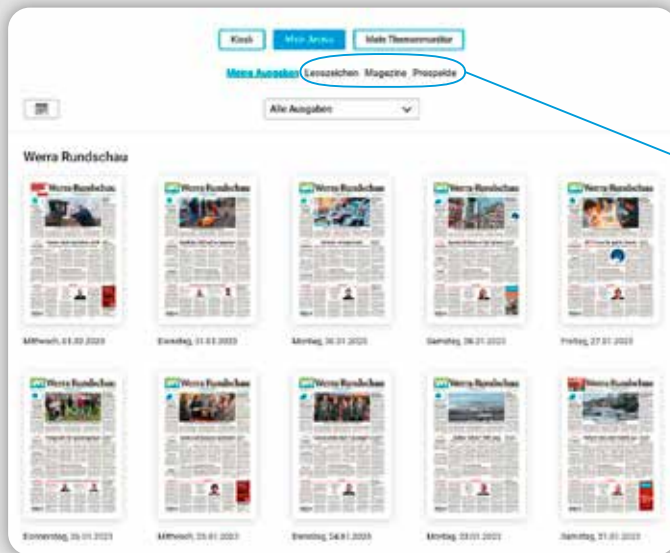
Kiosk | Mein Archiv | Mein Themenmonitor

Meine Ausgaben | Lesezeichen | Magazine | Prospekte

Alle Ausgaben

Werra Rundschau

Werra Rundschau

Werra Rundschau

Werra Rundschau

Werra Rundschau

Werra Rundschau

Mittwoch, 01.02.2023

Dienstag, 31.01.2023

Montag, 30.01.2023

Samstag, 28.01.2023

Freitag, 27.01.2023

Werra Rundschau

Werra Rundschau

Werra Rundschau

Werra Rundschau

Werra Rundschau

Donnerstag, 26.01.2023

Mittwoch, 25.01.2023

Dienstag, 24.01.2023

Montag, 23.01.2023

Samstag, 21.01.2023